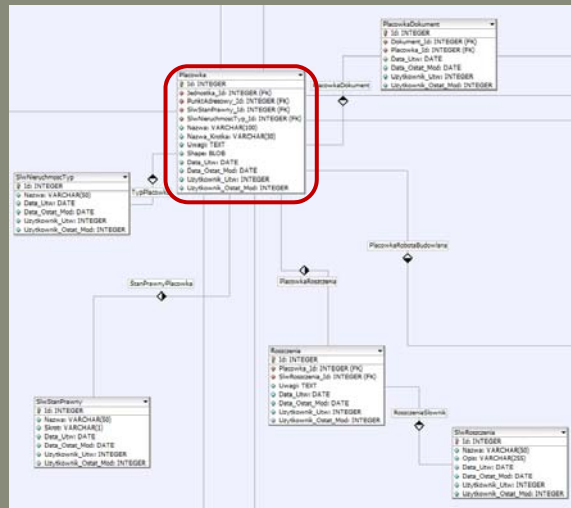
PlacowkaDokument
Id: INTEGER
Dokument_Id: INTEGER (FK)
Placowka_Id: INTEGER (FK)
Data_Utwi: DATE
Data_Ostat_Mod: DATE
Uzytkownik_Utwi: INTEGER
Uzytkownik_Ostat_Mod: INTEGER

PlacowkaDokument

Placowka
Id: INTEGER
Jednostka_Id: INTEGER (FK)
PunktAdresowy_Id: INTEGER (FK)
SlwStanPrawny_Id: INTEGER (FK)
SlwNieruchmoscTyp_Id: INTEGER (FK)
Nazwa: VARCHAR(100)
Nazwa_Krotka: VARCHAR(30)
Uwagi: TEXT
Shape: BLOB
Data_Utwi: DATE
Data_Ostat_Mod: DATE
Uzytkownik_Utwi: INTEGER
Uzytkownik_Ostat_Mod: INTEGER

SlwNieruchmoscTyp
Id: INTEGER
Nazwa: VARCHAR(50)
Data_Utwi: DATE
Data_Ostat_Mod: DATE
Uzytkownik_Utwi: INTEGER
Uzytkownik_Ostat_Mod: INTEGER

TypPlacowki

PlacowkaRobotaBudowlana

StanPrawnyPlacowka

PlacowkaRoszczenia

Roszczenia
Id: INTEGER
Placowka_Id: INTEGER (FK)
SlwRoszczenia_Id: INTEGER (FK)
Uwagi: TEXT
Data_Utwi: DATE
Data_Ostat_Mod: DATE
Uzytkownik_Utwi: INTEGER
Uzytkownik_Ostat_Mod: INTEGER

SlwStanPrawny
Id: INTEGER
Nazwa: VARCHAR(50)
Skrot: VARCHAR(1)
Data_Utwi: DATE
Data_Ostat_Mod: DATE
Uzytkownik_Utwi: INTEGER
Uzytkownik_Ostat_Mod: INTEGER

RoszczeniaSlownik

SlwRoszczenia
Id: INTEGER
Nazwa: VARCHAR(50)
Opis: VARCHAR(255)
Data_Utwi: DATE
Data_Ostat_Mod: DATE
Uzytkownik_Utwi: INTEGER
Uzytkownik_Ostat_Mod: INTEGER